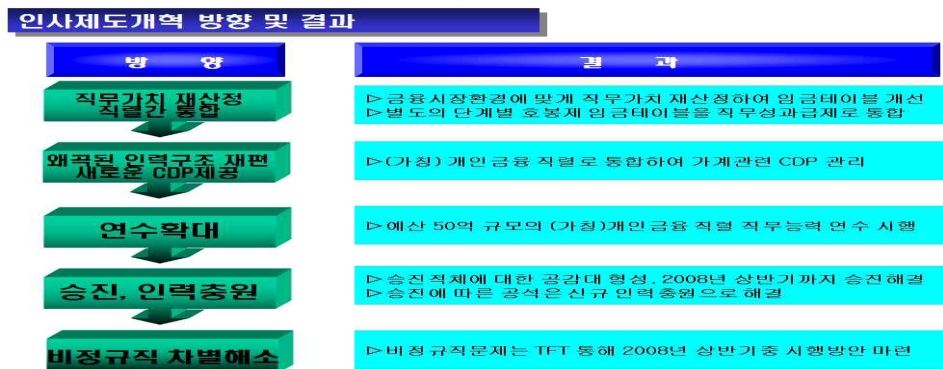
인사제도개혁 방향 및 결과

방 향

결 과

직무가치 재산정 직렬간 통합

▷금융시장환경에 맞게 직무가치 재산정하여 임금테이블 개선
▷별도의 단계별 호봉제 임금테이블을 직무성과급제로 통합

왜곡된 인력구조 재편 새로운 CDP제공

▷(가칭) 개인금융 직렬로 통합하여 가계관련 CDP 관리

연수확대

▷예산 50억 규모의 (가칭)개인금융 직렬 직무능력 연수 시행

승진, 인력충원

▷승진적체에 대한 공감대 형성, 2008년 상반기까지 승진해결
▷승진에 따른 공석은 신규 인력충원으로 해결

비정규직 차별해소

▷비정규직문제는 TFT 통해 2008년 상반기중 시행방안 마련